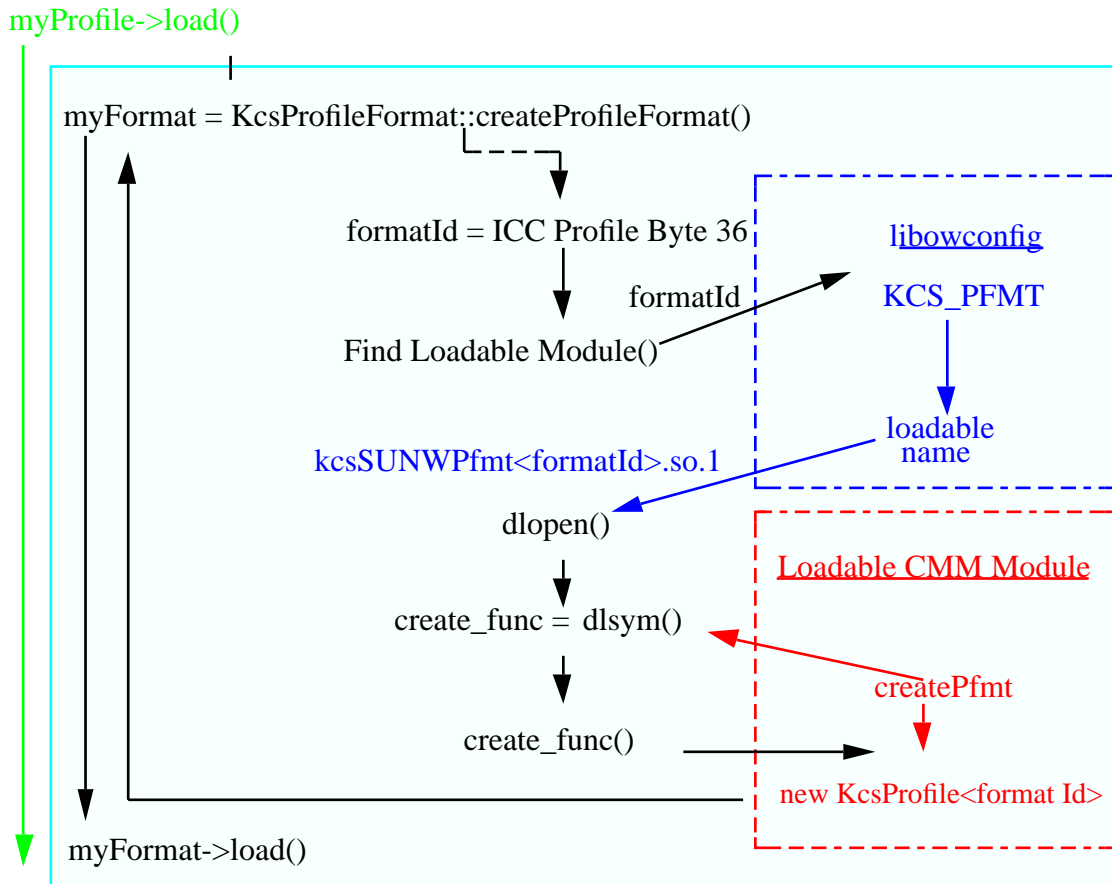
myProfile->load()

myFormat = KcsProfileFormat::createProfileFormat()

formatId = ICC Profile Byte 36

libowconfig

KCS_PFMT

formatId

Find Loadable Module()

loadable name

kcsSUNWPfmt<formatId>.so.1

dlopen()

Loadable CMM Module

create_func = dlsym()

createPfmt

create_func()

new KcsProfile<format Id>

myFormat->load()